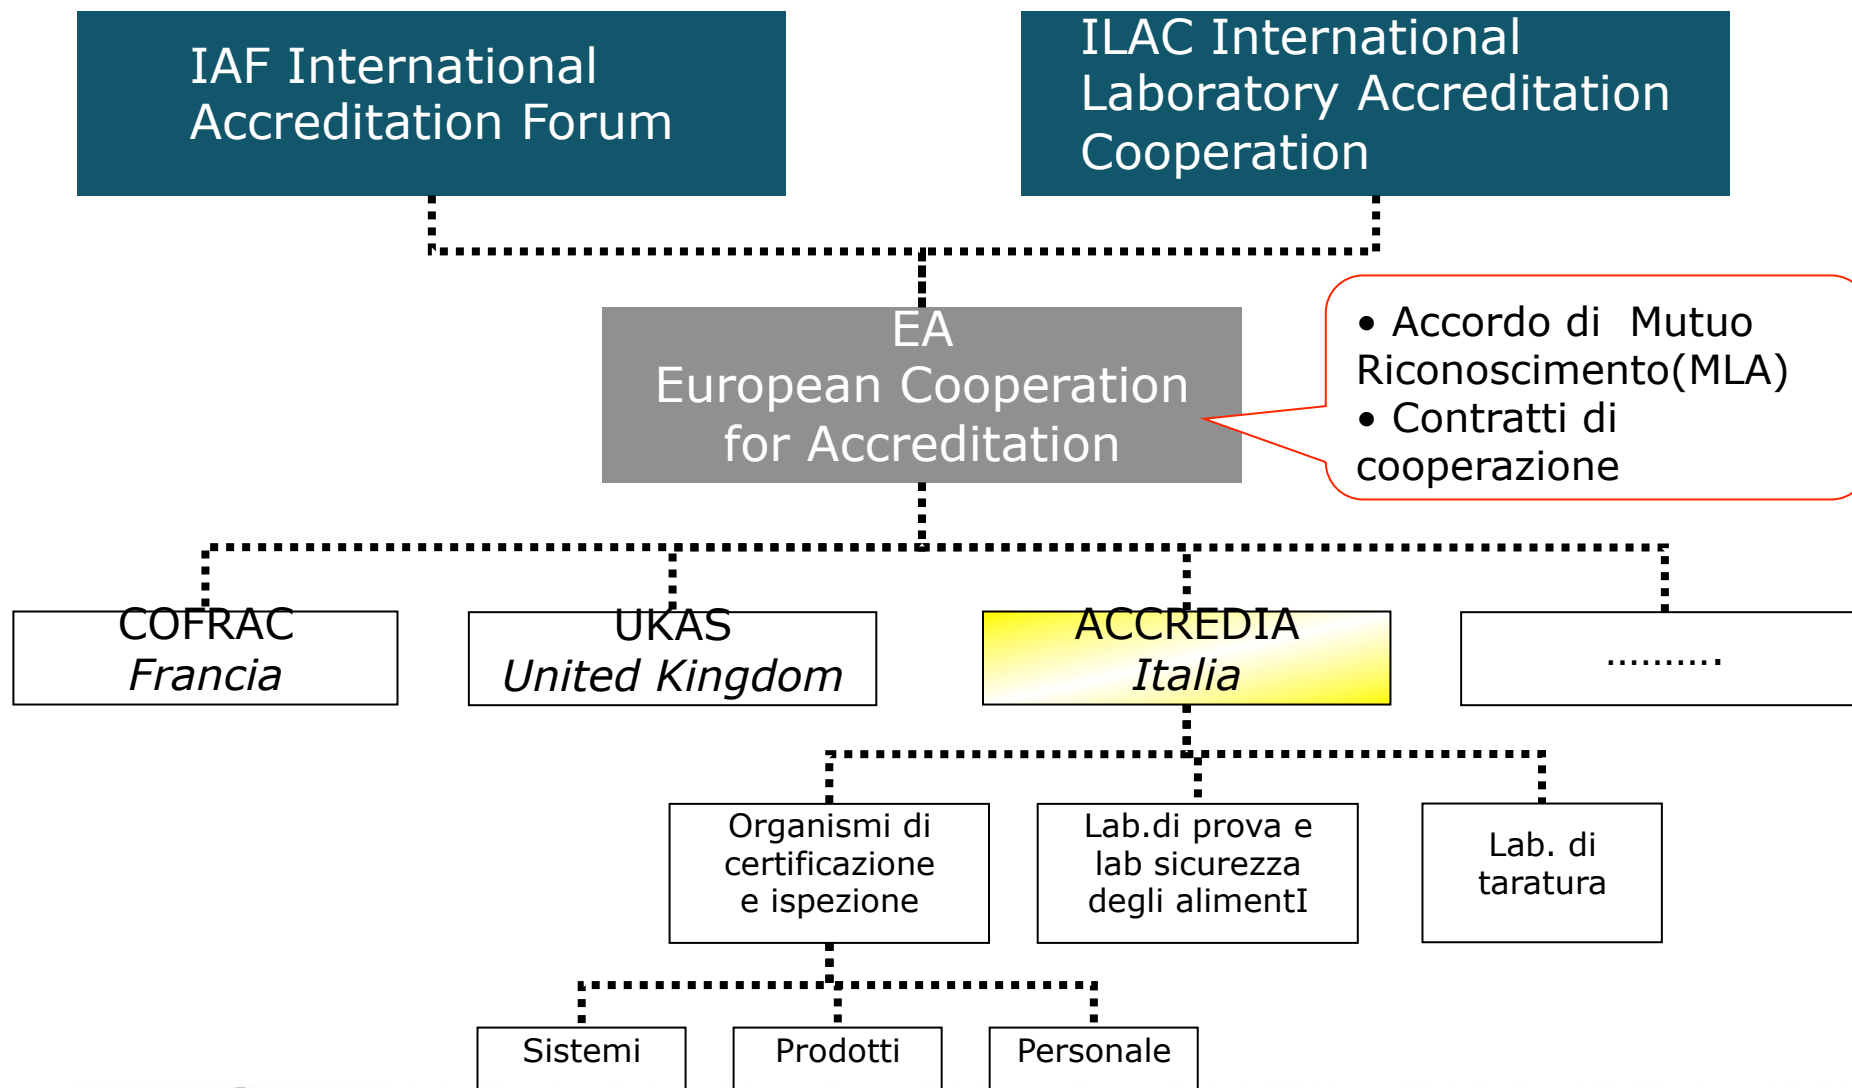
IAF International Accreditation Forum

ILAC International Laboratory Accreditation Cooperation

EA
European Cooperation for Accreditation

• Accordo di Mutuo Riconoscimento(MLA)
• Contratti di cooperazione

COFRAC
*Francia*

UKAS
*United Kingdom*

ACCREDIA
*Italia*

..........

Organismi di certificazione e ispezione

Lab.di prova e lab sicurezza degli alimentI

Lab. di taratura

Sistemi

Prodotti

Personale